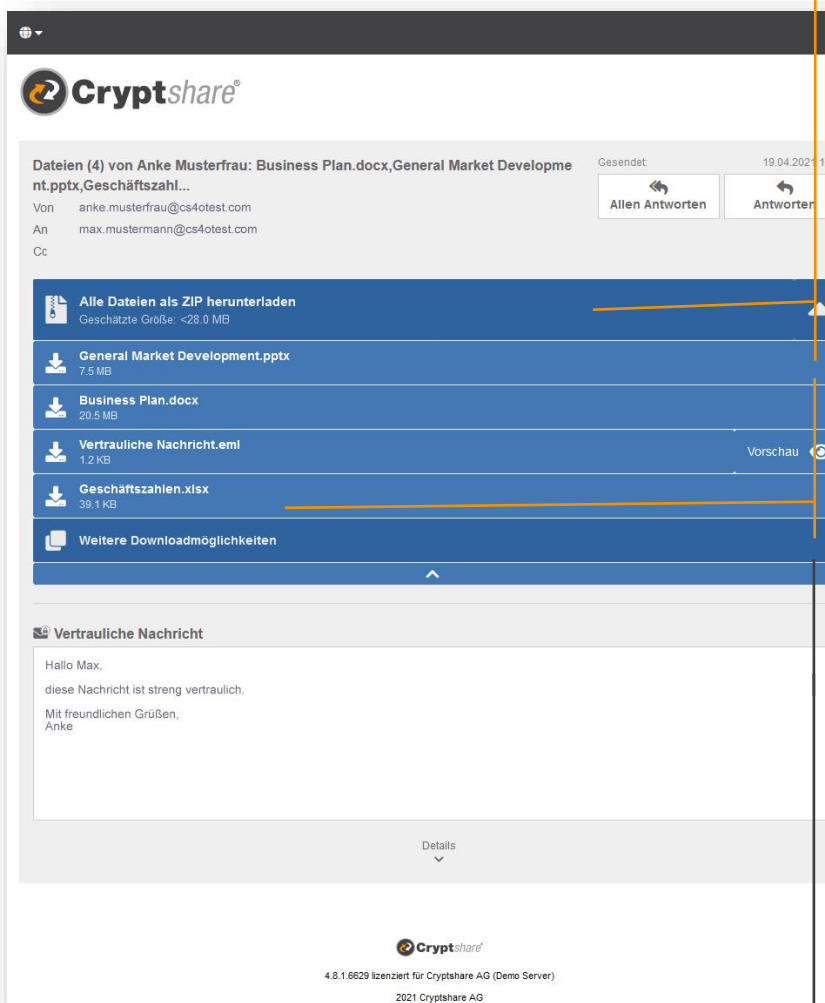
Cryptshare®

Dateien (4) von Anke Musterfrau: Business Plan.docx,General Market Development.pptx,Geschäftszahl...

Von anke.musterfrau@cs4otest.com
An max.mustermann@cs4otest.com
Cc

Gesendet: 19.04.2021 1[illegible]

Allen Antworten
Antworten

Alle Dateien als ZIP herunterladen
Geschätzte Größe: <28.0 MB

General Market Development.pptx
7.5 MB

Business Plan.docx
20.5 MB

Vertrauliche Nachricht.eml
1.2 KB

Vorschau

Geschäftszahlen.xlsx
39.1 KB

Weitere Downloadmöglichkeiten

Vertrauliche Nachricht

Hallo Max,

diese Nachricht ist streng vertraulich.

Mit freundlichen Grüßen,
Anke

Details

Cryptshare

4.8.1.6629 lizenziert für Cryptshare AG (Demo Server)

2021 Cryptshare AG